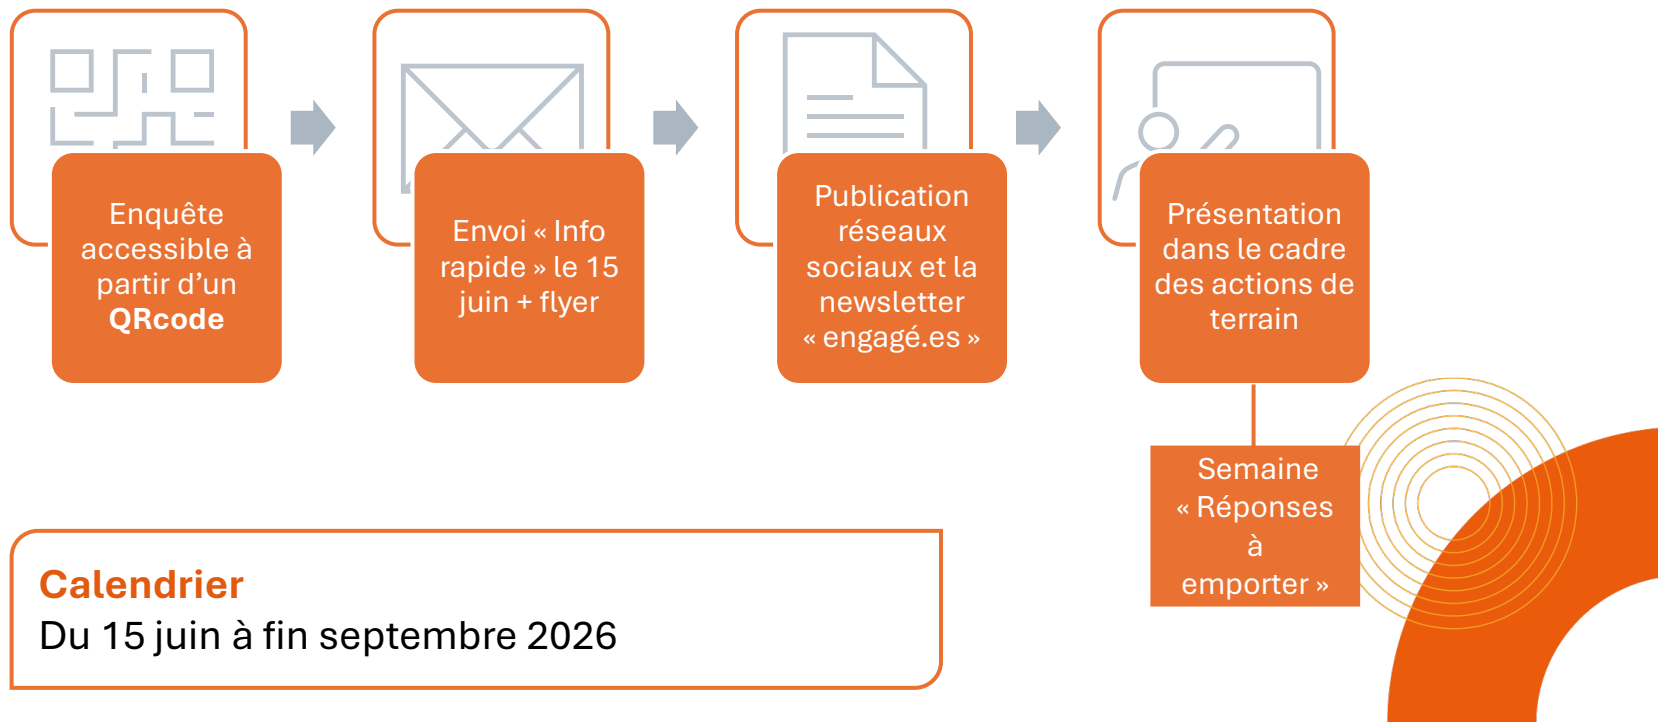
Enquête accessible à partir d’un **QRcode**

Envoi « Info rapide » le 15 juin + flyer

Publication réseaux sociaux et la newsletter « engagé.es »

Présentation dans le cadre des actions de terrain

Semaine « Réponses à emporter »

**Calendrier**
Du 15 juin à fin septembre 2026